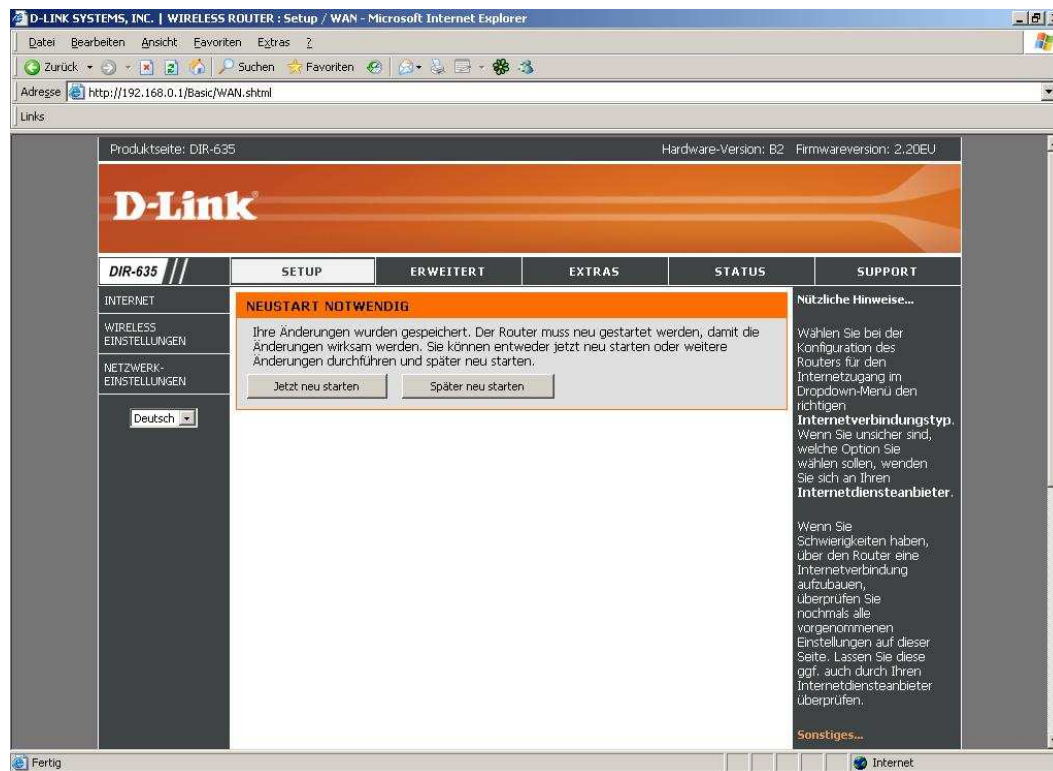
D-LINK SYSTEMS, INC. | WIRELESS ROUTER : Setup / WAN - Microsoft Internet Explorer

Datei Bearbeiten Ansicht Favoriten Extras ?

Zurück Suchen Favoriten

Adresse http://192.168.0.1/Basic/WAN.shtml

Links

Produktseite: DIR-635

Hardware-Version: B2 Firmwareversion: 2.20EU

D-Link

DIR-635

SETUP

ERWEITERT

EXTRAS

STATUS

SUPPORT

INTERNET

WIRELESS EINSTELLUNGEN

NETZWERK-EINSTELLUNGEN

Deutsch

NEUSTART NOTWENDIG

Ihre Änderungen wurden gespeichert. Der Router muss neu gestartet werden, damit die Änderungen wirksam werden. Sie können entweder jetzt neu starten oder weitere Änderungen durchführen und später neu starten.

Jetzt neu starten

Später neu starten

Nützliche Hinweise...

Wählen Sie bei der Konfiguration des Routers für den Internetzugang im Dropdown-Menü den richtigen Internetverbindungstyp. Wenn Sie unsicher sind, welche Option Sie wählen sollen, wenden Sie sich an Ihren Internetdiensteanbieter.

Wenn Sie Schwierigkeiten haben, über den Router eine Internetverbindung aufzubauen, überprüfen Sie nochmals alle vorgenommenen Einstellungen auf dieser Seite. Lassen Sie diese ggf. auch durch Ihren Internetdiensteanbieter überprüfen.

Sonstiges...

Fertig

Internet